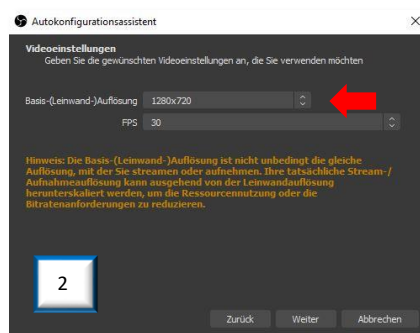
Autokonfigurationsassistent

×

Videoeinstellungen

Geben Sie die gewünschten Videoeinstellungen an, die Sie verwenden möchten

Basis-(Leinwand-)Auflösung 1280x720

FPS 30

Hinweis: Die Basis-(Leinwand-)Auflösung ist nicht unbedingt die gleiche Auflösung, mit der Sie streamen oder aufnehmen. Ihre tatsächliche Stream-/ Aufnahmeauflösung kann ausgehend von der Leinwandauflösung herunterskaliert werden, um die Ressourcennutzung oder die Bitratenanforderungen zu reduzieren.

2

Zurück Weiter Abbrechen